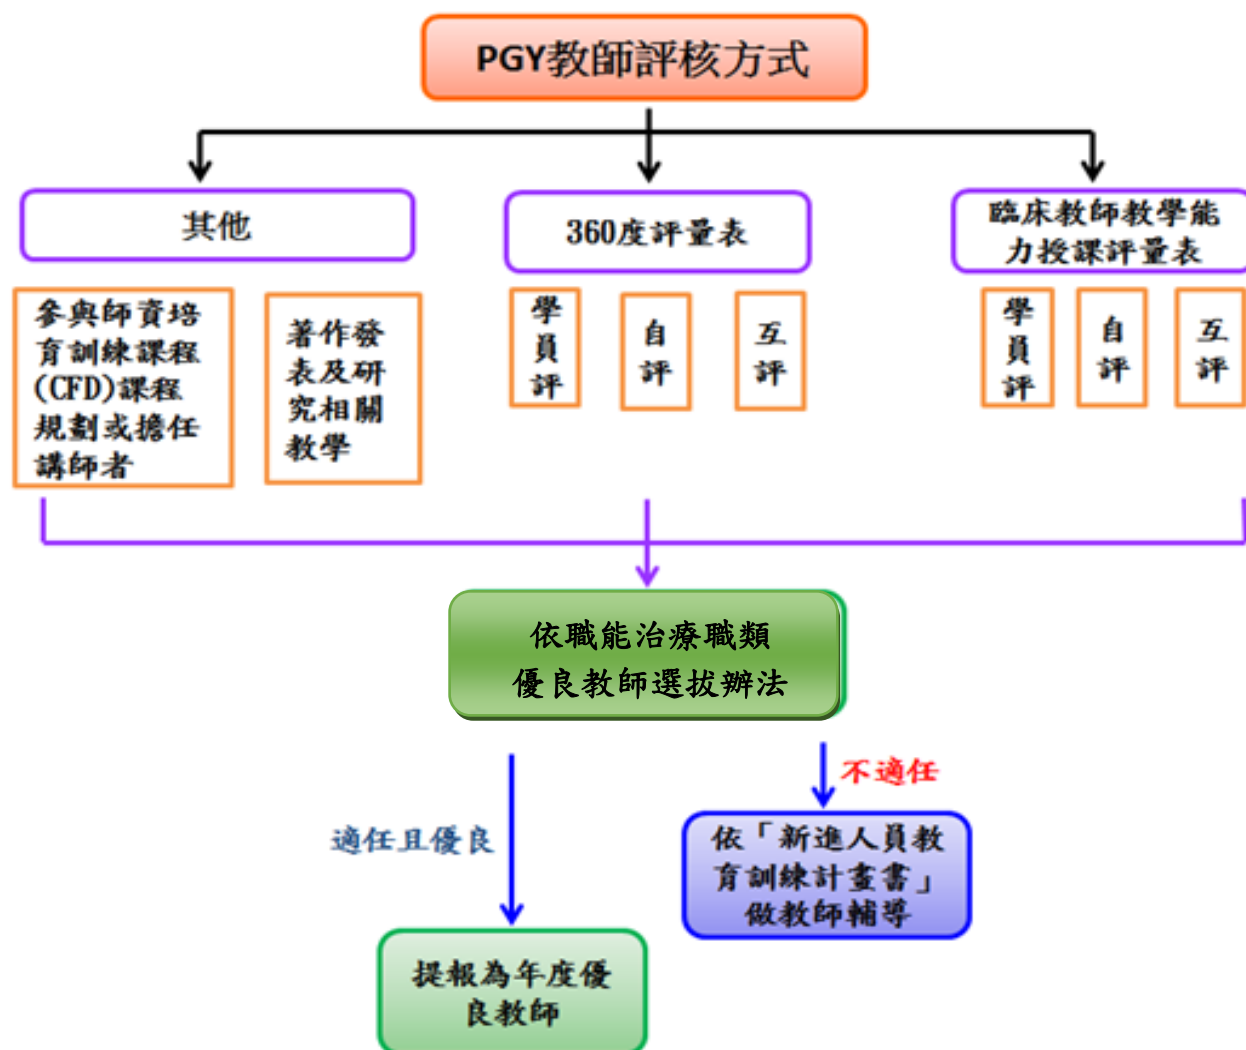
PGY教師評核方式

其他

參與師資培育訓練課程(CFD)課程規劃或擔任講師者

著作發表及研究相關教學

360度評量表

學員評

自評

互評

臨床教師教學能力授課評量表

學員評

自評

互評

依職能治療職類
優良教師選拔辦法

不適任

適任且優良

依「新進人員教育訓練計畫書」做教師輔導

提報為年度優良教師